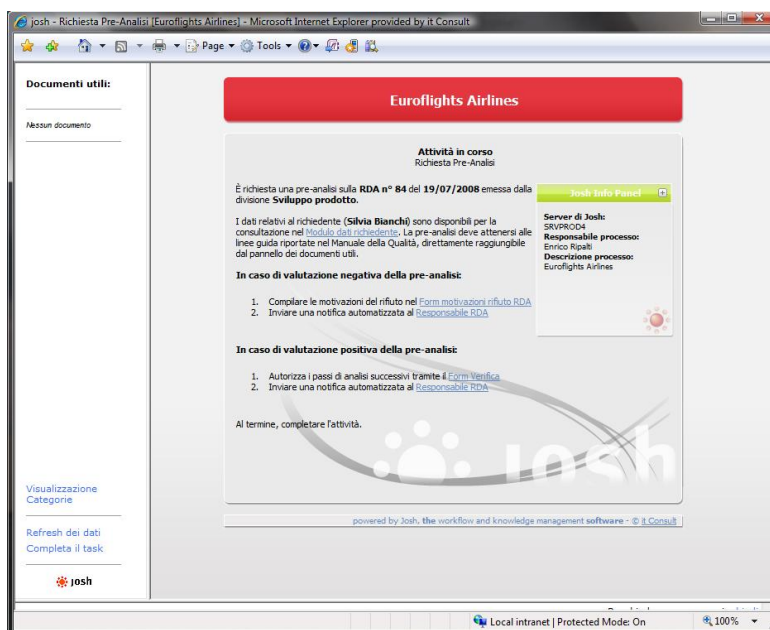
josh - Richiesta Pre-Analisi [Euroflights Airlines] - Microsoft Internet Explorer provided by it Consult

Page ▾ Tools ▾

Documenti utili:

Nessun documento

Euroflights Airlines

Attività in corso
Richiesta Pre-Analisi

È richiesta una pre-analisi sulla **RDA n° 84** del **19/07/2008** emessa dalla divisione **Sviluppo prodotto**.

I dati relativi al richiedente (**Silvia Bianchi**) sono disponibili per la consultazione nel Modulo dati richiedente. La pre-analisi deve attenersi alle linee guida riportate nel Manuale della Qualità, direttamente raggiungibile dal pannello dei documenti utili.

Josh Info Panel

Server di Josh:
SRVPROD4
Responsabile processo:
Enrico Ripalti
Descrizione processo:
Euroflights Airlines

**In caso di valutazione negativa della pre-analisi:**

1. Compilare le motivazioni del rifiuto nel Form motivazioni rifiuto RDA
2. Inviare una notifica automatizzata al Responsabile RDA

**In caso di valutazione positiva della pre-analisi:**

1. Autorizza i passi di analisi successivi tramite il Form Verifica
2. Inviare una notifica automatizzata al Responsabile RDA

Al termine, completare l'attività.

josh

Visualizzazione Categorie

Refresh dei dati
Completa il task

josh

powered by Josh, the workflow and knowledge management software - © it Consult

Local intranet | Protected Mode: On    100%